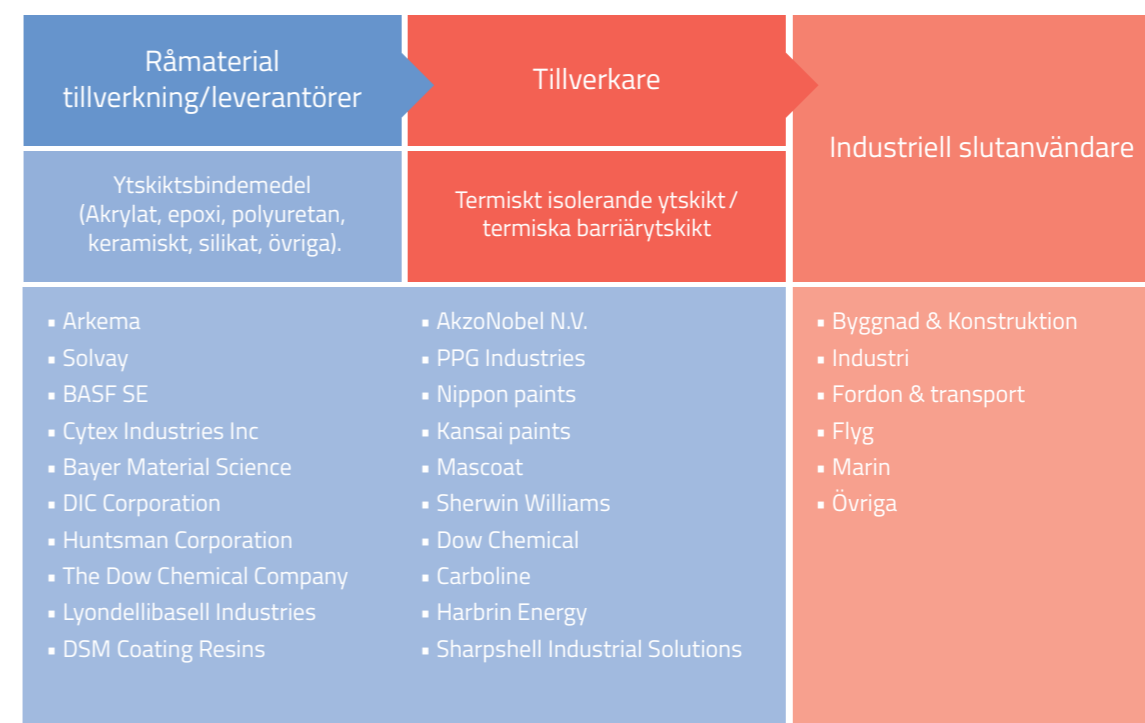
Råmaterial tillverkning/leverantörer

Tillverkare

Industriell slutanvändare

Ytskiktsbindemedel (Akrylat, epoxi, polyuretan, keramiskt, silikat, övriga).

Termiskt isolerande ytskikt / termiska barriärytskikt

- Arkema
- Solvay
- BASF SE
- Cytex Industries Inc
- Bayer Material Science
- DIC Corporation
- Huntsman Corporation
- The Dow Chemical Company
- Lyondellibasell Industries
- DSM Coating Resins

- AkzoNobel N.V.
- PPG Industries
- Nippon paints
- Kansai paints
- Mascoat
- Sherwin Williams
- Dow Chemical
- Carboline
- Harbrin Energy
- Sharpshell Industrial Solutions

- Byggnad & Konstruktion
- Industri
- Fordon & transport
- Flyg
- Marin
- Övriga